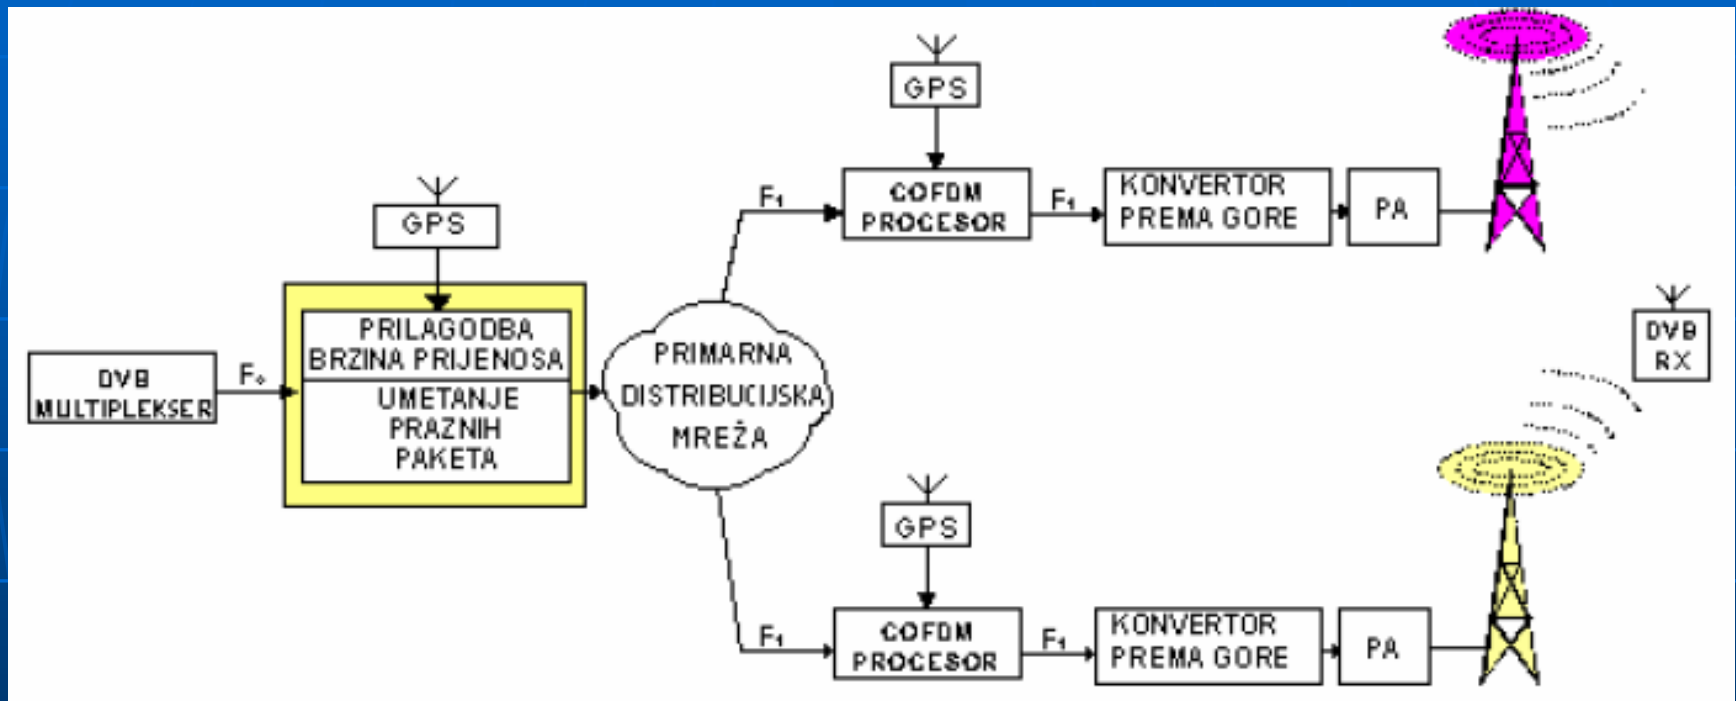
GPS

COFDM PROCESOR

$F_1$

$F_1$

KONVERTOR PREMA GORE

PA

GPS

PRILAGODBA BRZINA PRIJENOSA

UMETANJE PRAZNIH PAKETA

DVB MULTIPLEKSER

$F_0$

PRIMARNA DISTRIBUCIJSKA MREŽA

DVB RX

GPS

$F_1$

COFDM PROCESOR

$F_1$

KONVERTOR PREMA GORE

PA